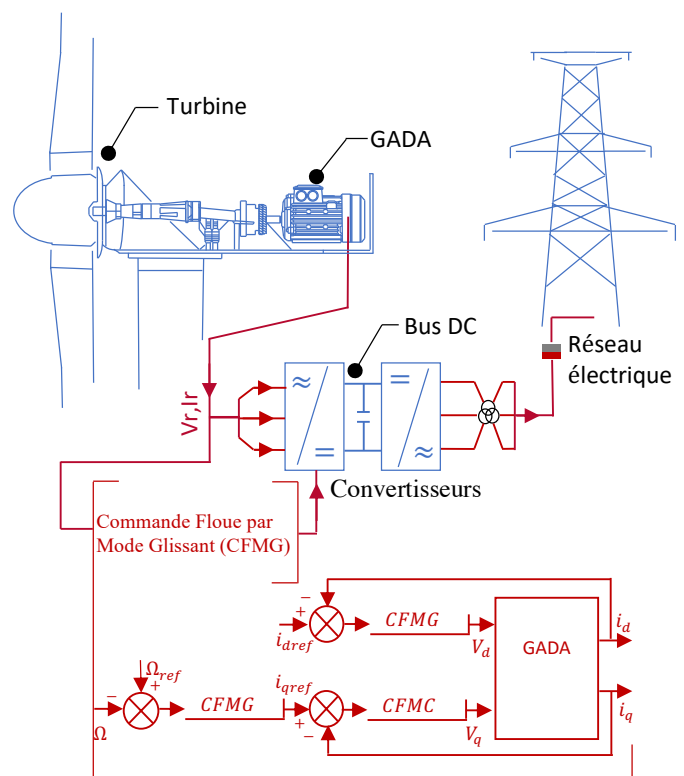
Turbine

GADA

Bus DC

Réseau électrique

Vr, Ir

$\approx$

$=$

$=$

$\approx$

Convertisseurs

Commande Floue par Mode Glissant (CFMG)

$+$

$-$

$i_{dref}$

$CFMG$

$V_d$

GADA

$i_d$

$i_q$

$\Omega_{ref}$

$+$

$-$

$\Omega$

$CFMG$

$i_{qref}$

$+$

$-$

$CFMC$

$V_q$